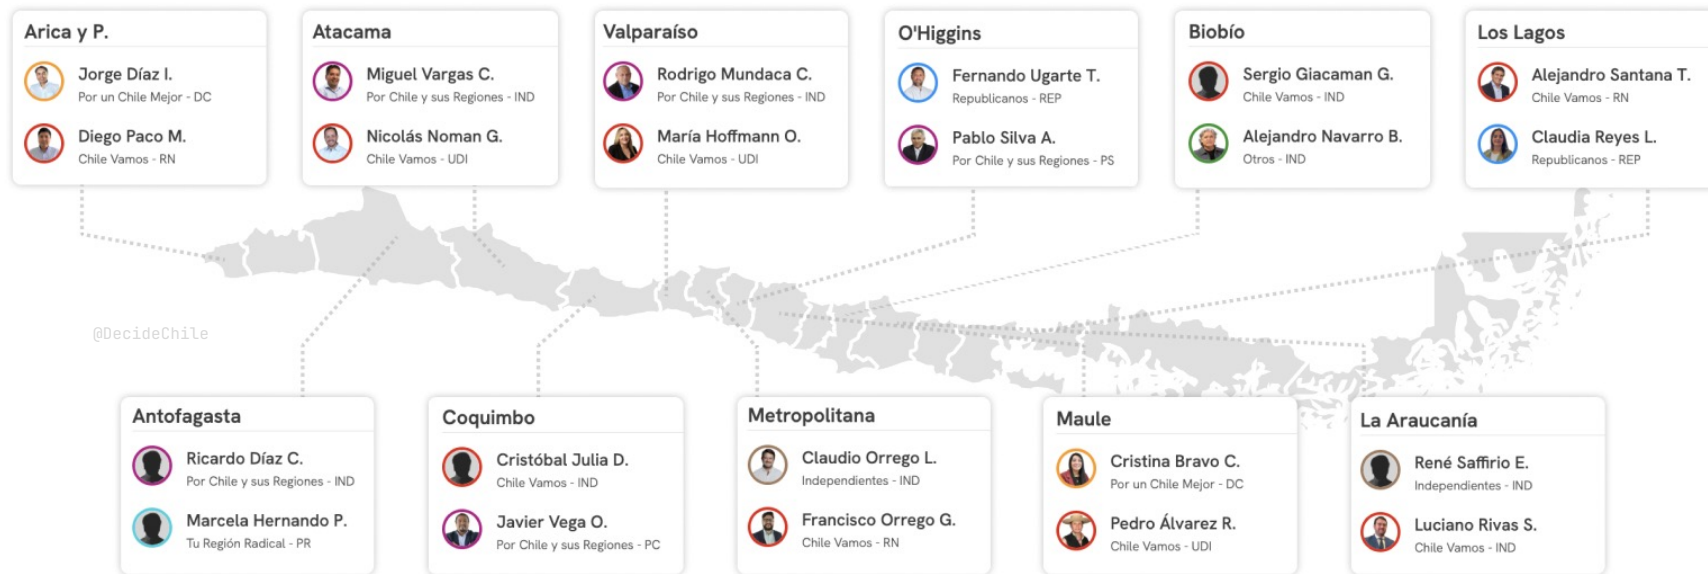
Arica y P.
Jorge Díaz I.
Por un Chile Mejor - DC
Diego Paco M.
Chile Vamos - RN

Atacama
Miguel Vargas C.
Por Chile y sus Regiones - IND
Nicolás Noman G.
Chile Vamos - UDI

Valparaíso
Rodrigo Mundaca C.
Por Chile y sus Regiones - IND
María Hoffmann O.
Chile Vamos - UDI

O'Higgins
Fernando Ugarte T.
Republicanos - REP
Pablo Silva A.
Por Chile y sus Regiones - PS

Biobío
Sergio Giacaman G.
Chile Vamos - IND
Alejandro Navarro B.
Otros - IND

Los Lagos
Alejandro Santana T.
Chile Vamos - RN
Claudia Reyes L.
Republicanos - REP

@DecideChile

Antofagasta
Ricardo Díaz C.
Por Chile y sus Regiones - IND
Marcela Hernando P.
Tu Región Radical - PR

Coquimbo
Cristóbal Julia D.
Chile Vamos - IND
Javier Vega O.
Por Chile y sus Regiones - PC

Metropolitana
Claudio Orrego L.
Independientes - IND
Francisco Orrego G.
Chile Vamos - RN

Maule
Cristina Bravo C.
Por un Chile Mejor - DC
Pedro Álvarez R.
Chile Vamos - UDI

La Araucanía
René Saffirio E.
Independientes - IND
Luciano Rivas S.
Chile Vamos - IND